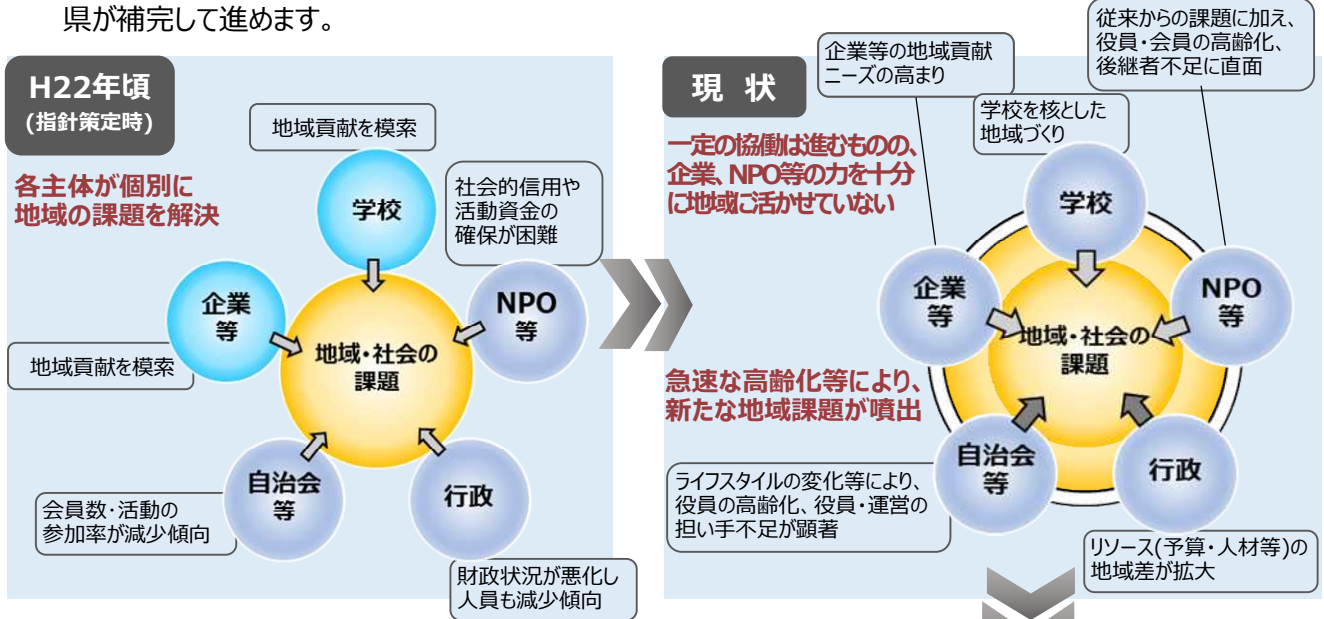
県が補完して進めます。

H22年頃
(指針策定時)

各主体が個別に
地域の課題を解決

地域貢献を模索

学校

社会的信用や
活動資金の
確保が困難

企業
等

NPO
等

地域・社会の
課題

地域貢献を模索

自治会
等

行政

会員数・活動の
参加率が減少傾向

財政状況が悪化し
人員も減少傾向

現 状

企業等の地域貢献
ニーズの高まり

従来からの課題に加え、
役員・会員の高齢化、
後継者不足に直面

学校を核とした
地域づくり

一定の協働は進むものの、
企業、NPO等の力を十分
に地域に活かせていない

学校

企業
等

NPO
等

地域・社会の
課題

急速な高齢化等により、
新たな地域課題が噴出

自治会
等

行政

ライフスタイルの変化等により、
役員の高齢化、役員・運営の
担い手不足が顕著

リソース(予算・人材等)の
地域差が拡大